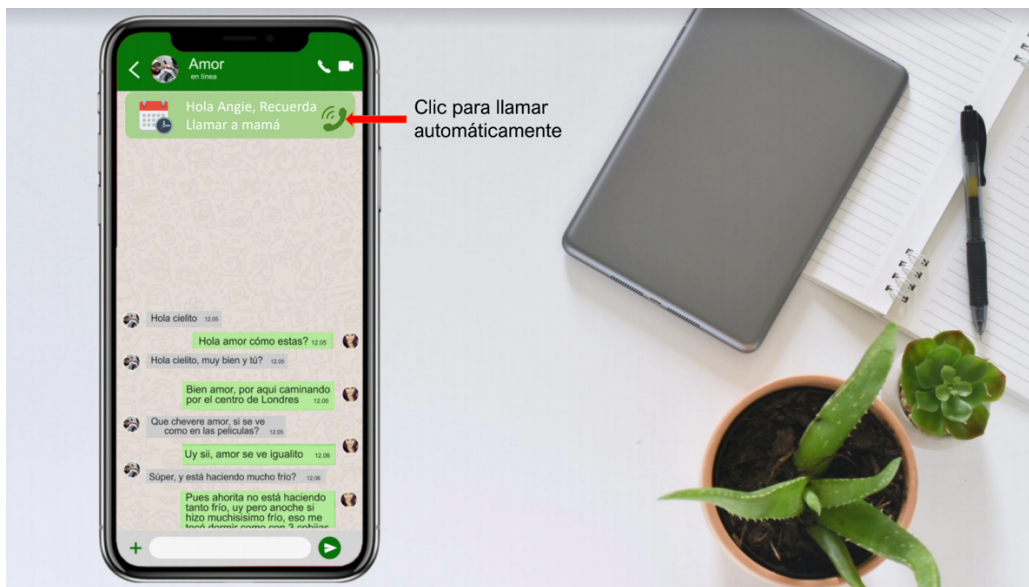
Amor
en línea

Hola Angie, Recuerda Llamar a mamá

Clic para llamar automáticamente

Hola cielito 12:05

Hola amor cómo estas? 12:05

Hola cielito, muy bien y tú? 12:05

Bien amor, por aqui caminando por el centro de Londres 12:05

Que chevere amor, si se ve como en las peliculas? 12:05

Uy sii, amor se ve igualito 12:06

Súper, y está haciendo mucho frío? 12:06

Pues ahorita no está haciendo tanto frío, uy pero anoche si hizo muchisisimo frío, eso me tocó dormir como con 3 cobijas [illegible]

+